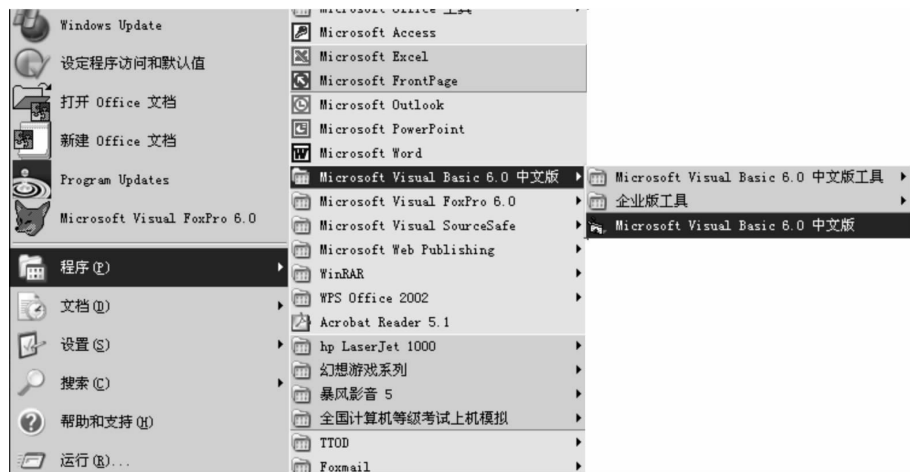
Windows Update
设定程序访问和默认值
打开 Office 文档
新建 Office 文档
Program Updates
Microsoft Visual FoxPro 6.0
程序(P)
文档(D)
设置(S)
搜索(C)
帮助和支持(H)
运行(R)...

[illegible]
Microsoft Access
Microsoft Excel
Microsoft FrontPage
Microsoft Outlook
Microsoft PowerPoint
Microsoft Word
Microsoft Visual Basic 6.0 中文版
Microsoft Visual FoxPro 6.0
Microsoft Visual SourceSafe
Microsoft Web Publishing
WinRAR
WPS Office 2002
Acrobat Reader 5.1
hp LaserJet 1000
幻想游戏系列
暴风影音 5
全国计算机等级考试上机模拟
TTOD
Foxmail

Microsoft Visual Basic 6.0 中文版工具
企业版工具
Microsoft Visual Basic 6.0 中文版